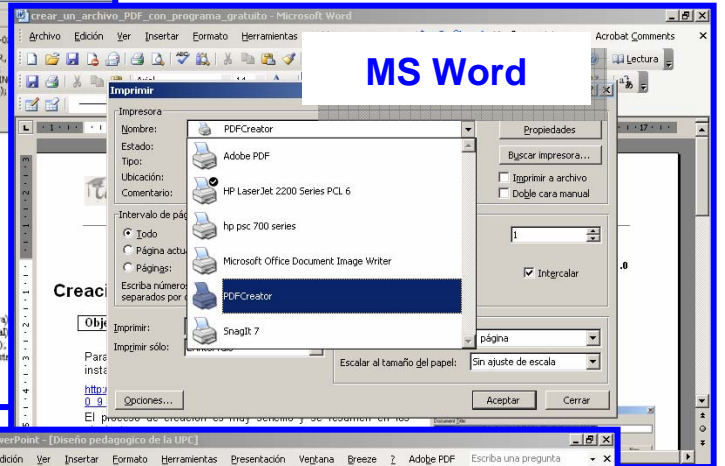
crear_un_archivo_PDF_con_programa_gratuito - Microsoft Word

Archivo Edición Ver Insertar Formato Herramientas Acrobat Comments

MS Word

Lectura

Arial 14

Imprimir

Impresora

Nombre: PDFCreator

Propiedades

Estado:

Buscar impresora...

Tipo:

Imprimir a archivo

Ubicación:

Doble cara manual

Comentario:

Adobe PDF

HP LaserJet 2200 Series PCL 6

hp psc 700 series

Microsoft Office Document Image Writer

PDFCreator

SnagIt 7

Intervalo de pág

Todo

Página actu

Páginas:

Escriba números separados por

1

Intercalar

Creaci

Obje

Imprimir:

Imprimir sólo:

página

Escalar al tamaño del papel: Sin ajuste de escala

Para

insta

http:

0_9

El proceso de creación es muy sencillo y se resumen en los

Opciones...

Aceptar

Cerrar

werPoint - [Diseño pedagógico de la UPC]

dición Ver Insertar Formato Herramientas Presentación Ventana Breeze ? Adobe PDF Escriba una pregunta